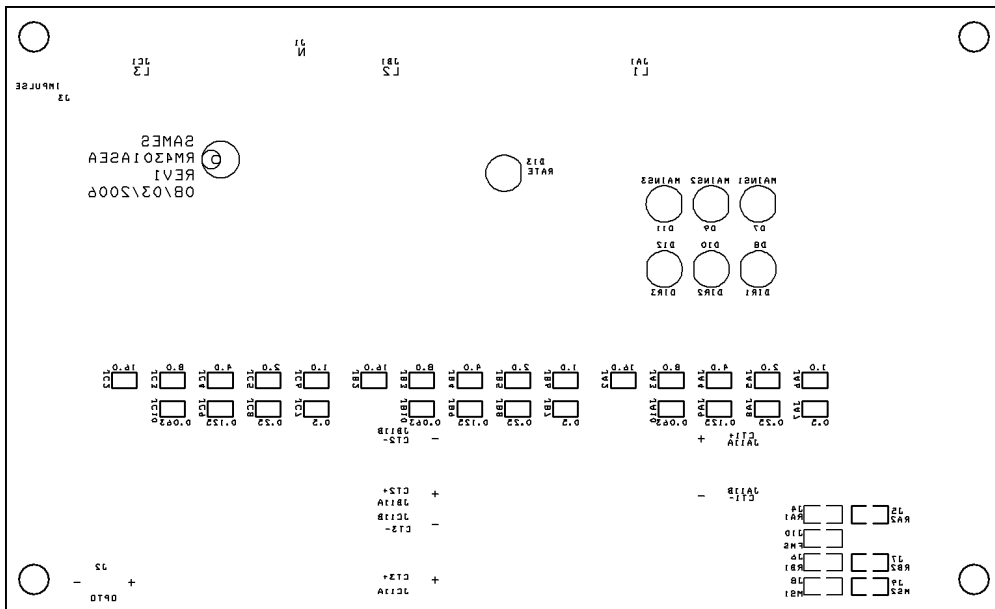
J1
N

JC1
L3

JB1
L2

JA1
L1

IMPULSE
J3

SAMES
RM4301ASEA
REV1
08/03/2006

D13
RATE

MAINS3 MAINS2 MAINS1

D11 D9 D7

D12 D10 D8

DIR3 DIR2 DIR1

16.0 8.0 4.0 2.0 1.0
JC2 JC3 JC4 JC5 JC6

JC10 JC9 JC8 JC7
0.063 0.125 0.25 0.5

16.0 8.0 4.0 2.0 1.0
JB2 JB3 JB4 JB5 JB6

JB10 JB9 JB8 JB7
0.063 0.125 0.25 0.5

16.0 8.0 4.0 2.0 1.0
JA2 JA3 JA4 JA5 JA6

JA10 JA9 JA8 JA7
0.063 0.125 0.25 0.5

JB11B
CT2-
−

CT1+
JA11A
+

CT2+
JB11A
+

JC11B
CT3-
−

JA11B
CT1-
−

CT3+
JC11A
+

J4
RA1

J5
RA2

J10
FMS

J6
RB1

J7
RB2

J8
MS1

J9
MS2

J2
−
+
OPTO